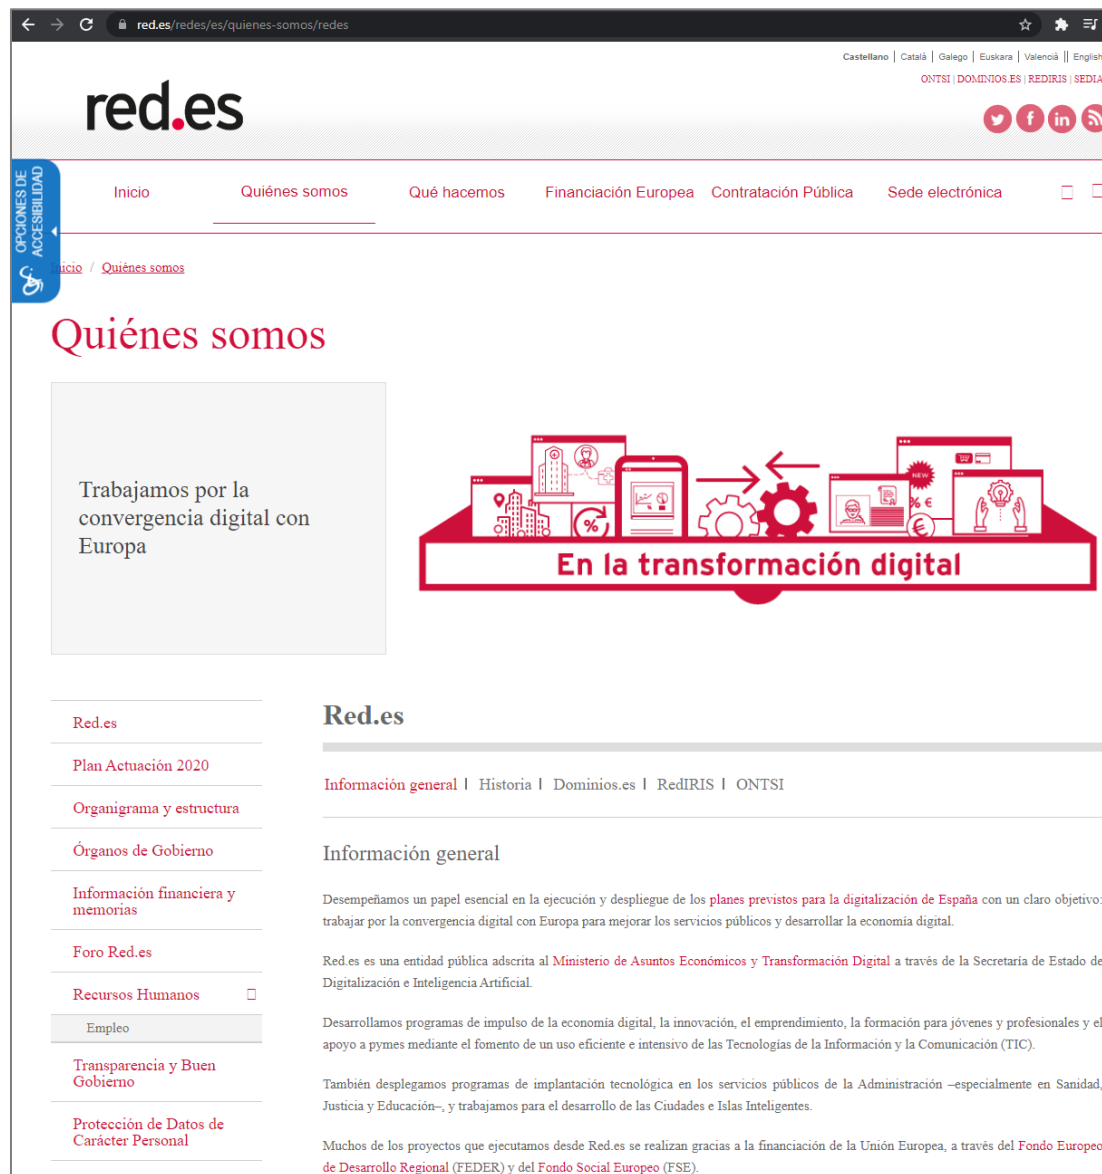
red.es/redes/es/quienes-somos/redes

Castellano | Català | Galego | Euskara | Valencià || English
ONTSI | DOMINIOS.ES | REDIRIS | SEDIA

red.es

OPCIONES DE ACCESIBILIDAD

Inicio Quiénes somos Qué hacemos Financiación Europea Contratación Pública Sede electrónica

Inicio / Quiénes somos

Quiénes somos

Trabajamos por la convergencia digital con Europa

NEW
% €
En la transformación digital

Red.es
Plan Actuación 2020
Organigrama y estructura
Órganos de Gobierno
Información financiera y memorias
Foro Red.es
Recursos Humanos
Empleo
Transparencia y Buen Gobierno
Protección de Datos de Carácter Personal

Red.es

Información general | Historia | Dominios.es | RedIRIS | ONTSI

Información general

Desempeñamos un papel esencial en la ejecución y despliegue de los planes previstos para la digitalización de España con un claro objetivo: trabajar por la convergencia digital con Europa para mejorar los servicios públicos y desarrollar la economía digital.

Red.es es una entidad pública adscrita al Ministerio de Asuntos Económicos y Transformación Digital a través de la Secretaría de Estado de Digitalización e Inteligencia Artificial.

Desarrollamos programas de impulso de la economía digital, la innovación, el emprendimiento, la formación para jóvenes y profesionales y el apoyo a pymes mediante el fomento de un uso eficiente e intensivo de las Tecnologías de la Información y la Comunicación (TIC).

También desplegamos programas de implantación tecnológica en los servicios públicos de la Administración –especialmente en Sanidad, Justicia y Educación–, y trabajamos para el desarrollo de las Ciudades e Islas Inteligentes.

Muchos de los proyectos que ejecutamos desde Red.es se realizan gracias a la financiación de la Unión Europea, a través del Fondo Europeo de Desarrollo Regional (FEDER) y del Fondo Social Europeo (FSE).